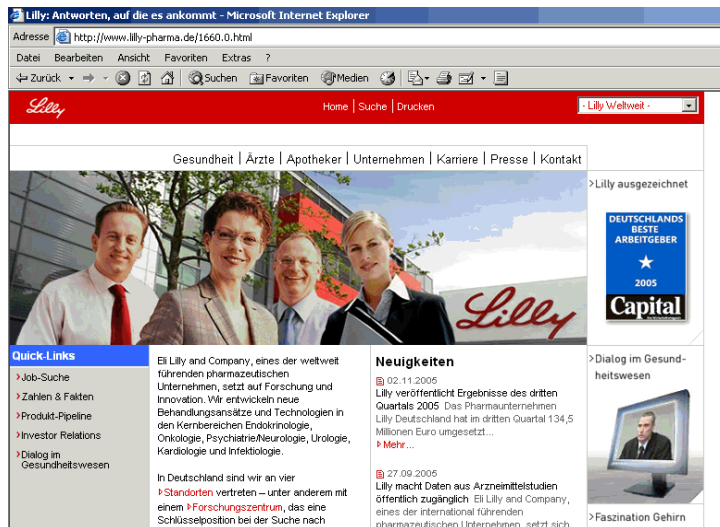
Lilly: Antworten, auf die es ankommt - Microsoft Internet Explorer

Adresse http://www.lilly-pharma.de/1660.0.html

Datei Bearbeiten Ansicht Favoriten Extras ?

Zurück Suchen Favoriten Medien

Lilly

Home | Suche | Drucken

- Lilly Weltweit -

Gesundheit | Ärzte | Apotheker | Unternehmen | Karriere | Presse | Kontakt

Lilly

Lilly ausgezeichnet

DEUTSCHLANDS BESTE ARBEITGEBER 2005 Capital

Quick-Links

Job-Suche

Zahlen & Fakten

Produkt-Pipeline

Investor Relations

Dialog im Gesundheitswesen

Eli Lilly and Company, eines der weltweit führenden pharmazeutischen Unternehmen, setzt auf Forschung und Innovation. Wir entwickeln neue Behandlungsansätze und Technologien in den Kernbereichen Endokrinologie, Onkologie, Psychiatrie/Neurologie, Urologie, Kardiologie und Infektiologie.

In Deutschland sind wir an vier Standorten vertreten – unter anderem mit einem Forschungszentrum, das eine Schlüsselposition bei der Suche nach

Neuigkeiten

02.11.2005
Lilly veröffentlicht Ergebnisse des dritten Quartals 2005 Das Pharmaunternehmen Lilly Deutschland hat im dritten Quartal 134,5 Millionen Euro umgesetzt...
Mehr...

27.09.2005
Lilly macht Daten aus Arzneimittelstudien öffentlich zugänglich Eli Lilly and Company, eines der international führenden pharmazeutischen Unternehmen, setzt sich

Dialog im Gesundheitswesen

Faszination Gehirn